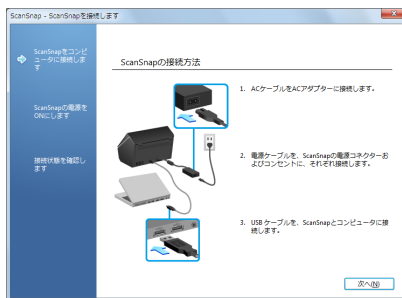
ScanSnap - ScanSnapを接続します

ScanSnapをコンピュータに接続します

ScanSnapの電源をONにします

接続状態を確認します

ScanSnapの接続方法

1. ACケーブルをACアダプターに接続します。

2. 電源ケーブルを、ScanSnapの電源コネクターおよびコンセントに、それぞれ接続します。

3. USB ケーブルを、ScanSnapとコンピュータに接続します。

次へ(N)